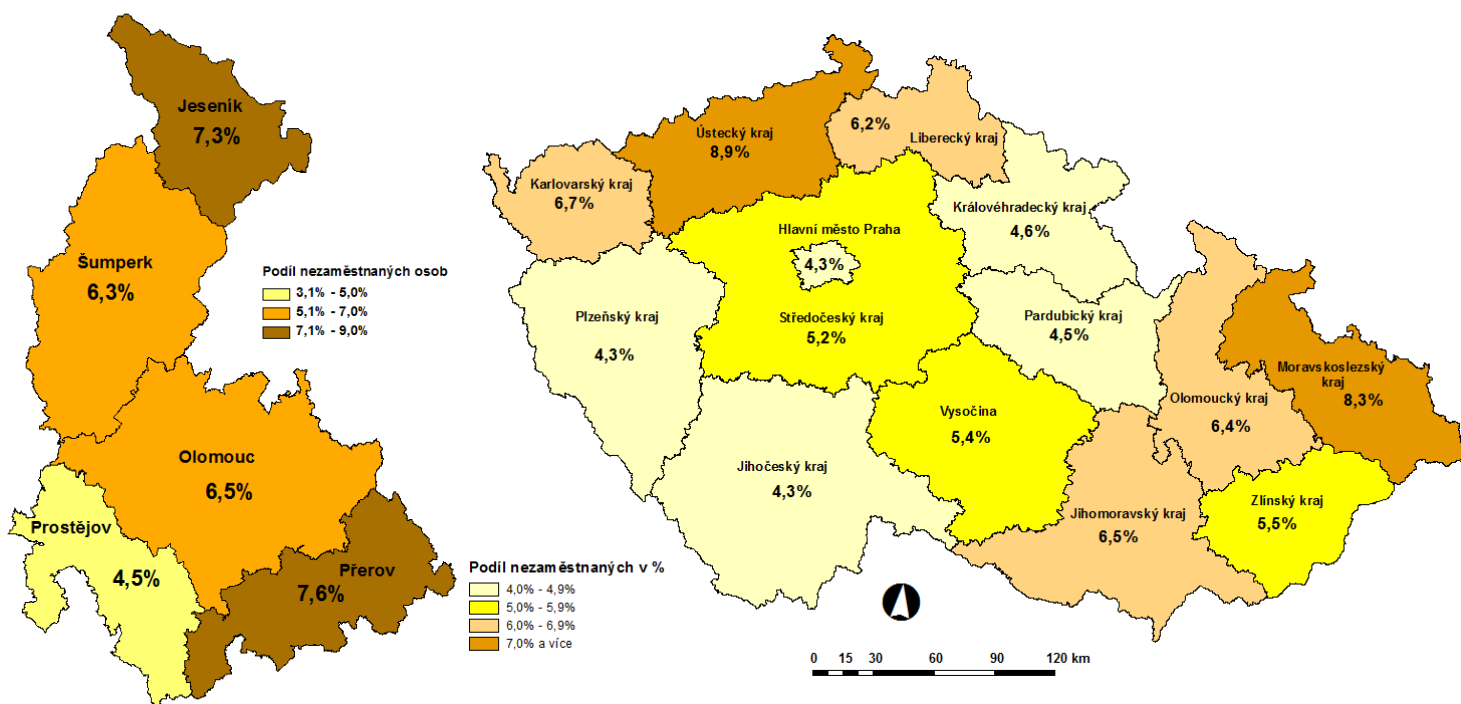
Jeseník
7,3%

Šumperk
6,3%

Podíl nezaměstnaných osob
3,1% - 5,0%
5,1% - 7,0%
7,1% - 9,0%

Olomouc
6,5%

Prostějov
4,5%

Přerov
7,6%

Ústecký kraj
8,9%

6,2%
Liberecký kraj

Karlovarský kraj
6,7%

Královéhradecký kraj
4,6%

Hlavní město Praha
4,3%

Středočeský kraj
5,2%

Plzeňský kraj
4,3%

Pardubický kraj
4,5%

Moravskoslezský kraj
8,3%

Olomoucký kraj
6,4%

Vysočina
5,4%

Jihočeský kraj
4,3%

Zlínský kraj
5,5%

Jihomoravský kraj
6,5%

Podíl nezaměstnaných v %
4,0% - 4,9%
5,0% - 5,9%
6,0% - 6,9%
7,0% a více

0 15 30 60 90 120 km